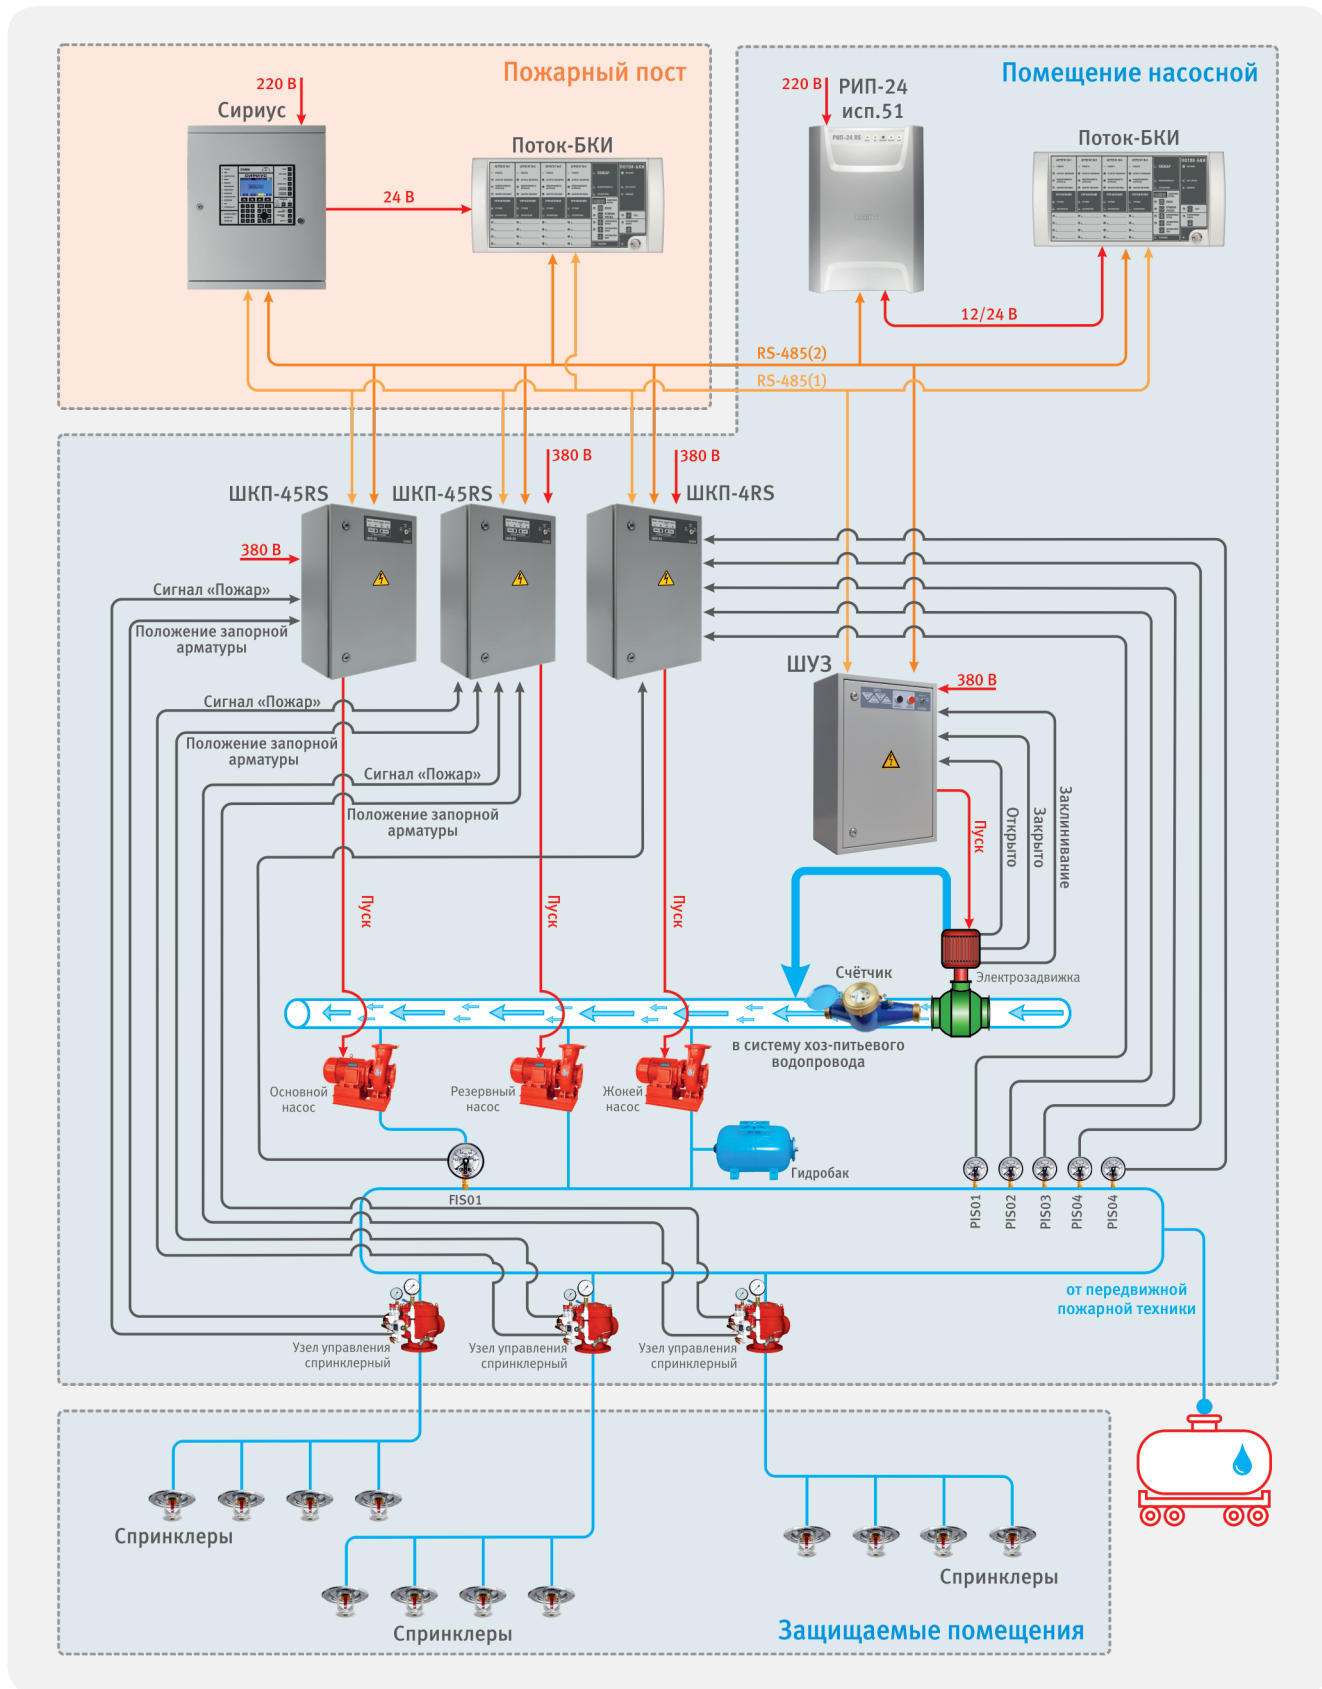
Пожарный пост

220 В
Сириус

24 В

Поток-БКИ

Помещение насосной

220 В
РИП-24
исп.51

Поток-БКИ

12/24 В

RS-485(2)
RS-485(1)

380 В
380 В

ШКП-45RS
ШКП-45RS
ШКП-4RS

380 В
Сигнал «Пожар»
Положение запорной арматуры
Сигнал «Пожар»
Положение запорной арматуры
Сигнал «Пожар»
Положение запорной арматуры

ШУЗ
380 В

Пуск
Открыто
Закрыто
Заклинивание

Пуск
Пуск
Пуск

Счётчик
Электрозадвижка

в систему хоз-питьевого водопровода

Основной насос
Резервный насос
Жокей насос

Гидробак

FIS01

PIS01
PIS02
PIS03
PIS04
PIS04

от передвижной пожарной техники

Узел управления спринклерный
Узел управления спринклерный
Узел управления спринклерный

Спринклеры
Спринклеры
Спринклеры

Защищаемые помещения